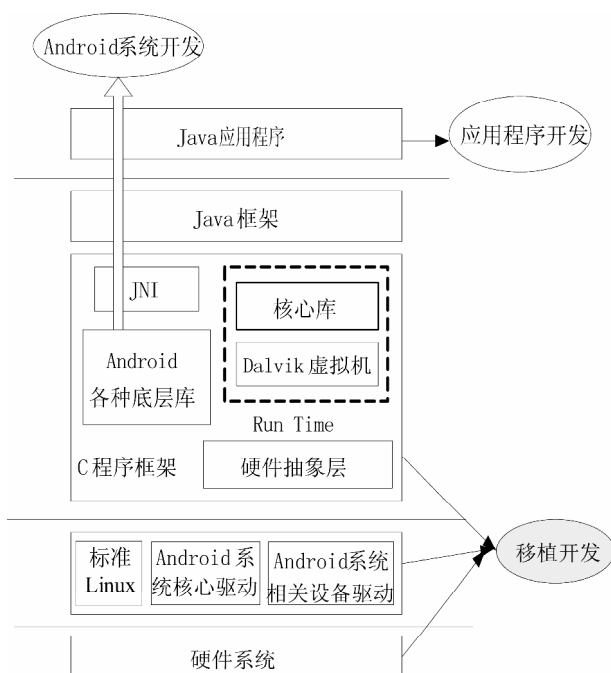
Android系统开发

Java应用程序

应用程序开发

Java框架

JNI

核心库

Dalvik虚拟机

Android
各种底层库

Run Time

C程序框架

硬件抽象层

标准
Linux

Android系统核心驱动

Android系统相关设备驱动

移植开发

硬件系统